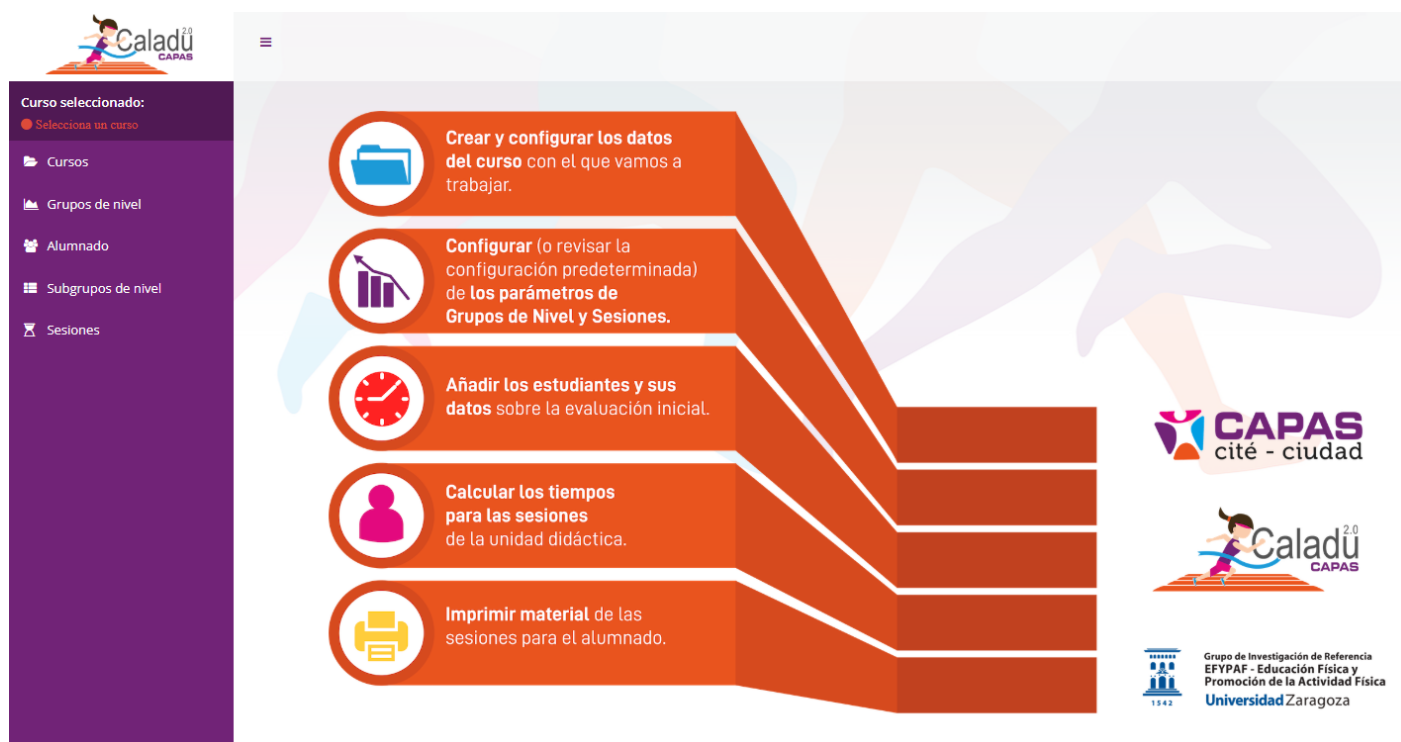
Caladu 2.0 CAPAS

≡

Curso seleccionado:
Selecciona un curso

Cursos

Grupos de nivel

Alumnado

Subgrupos de nivel

Sesiones

Crear y configurar los datos del curso con el que vamos a trabajar.

Configurar (o revisar la configuración predeterminada) de los parámetros de Grupos de Nivel y Sesiones.

Añadir los estudiantes y sus datos sobre la evaluación inicial.

Calcular los tiempos para las sesiones de la unidad didáctica.

Imprimir material de las sesiones para el alumnado.

CAPAS cité - ciudad

Caladu 2.0 CAPAS

1542

Grupo de Investigación de Referencia
EFYPAF - Educación Física y Promoción de la Actividad Física
Universidad Zaragoza